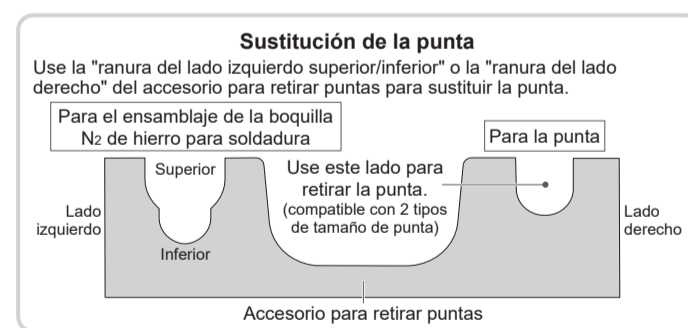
Sustitución de la punta

Use la "ranura del lado izquierdo superior/inferior" o la "ranura del lado derecho" del accesorio para retirar puntas para sustituir la punta.

Para el ensamblaje de la boquilla $N_2$ de hierro para soldadura

Para la punta

Superior

Use este lado para retirar la punta.
(compatible con 2 tipos de tamaño de punta)

Lado izquierdo

Inferior

Lado derecho

Accesorio para retirar puntas